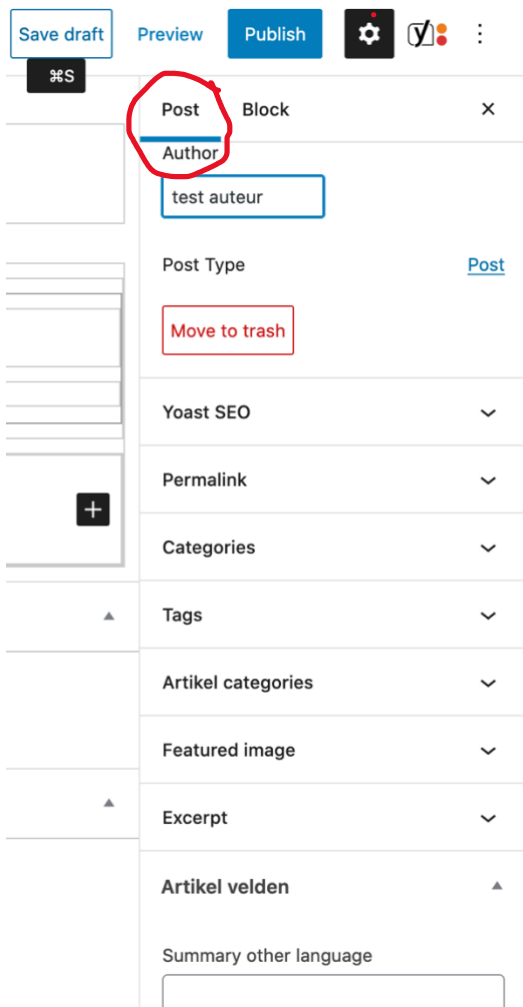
Save draft
Preview
Publish

⌘S

Post
Block
×

Author
test auteur

Post Type
Post

Move to trash

Yoast SEO

Permalink

Categories

Tags

Artikel categories

Featured image

Excerpt

Artikel velden

Summary other language